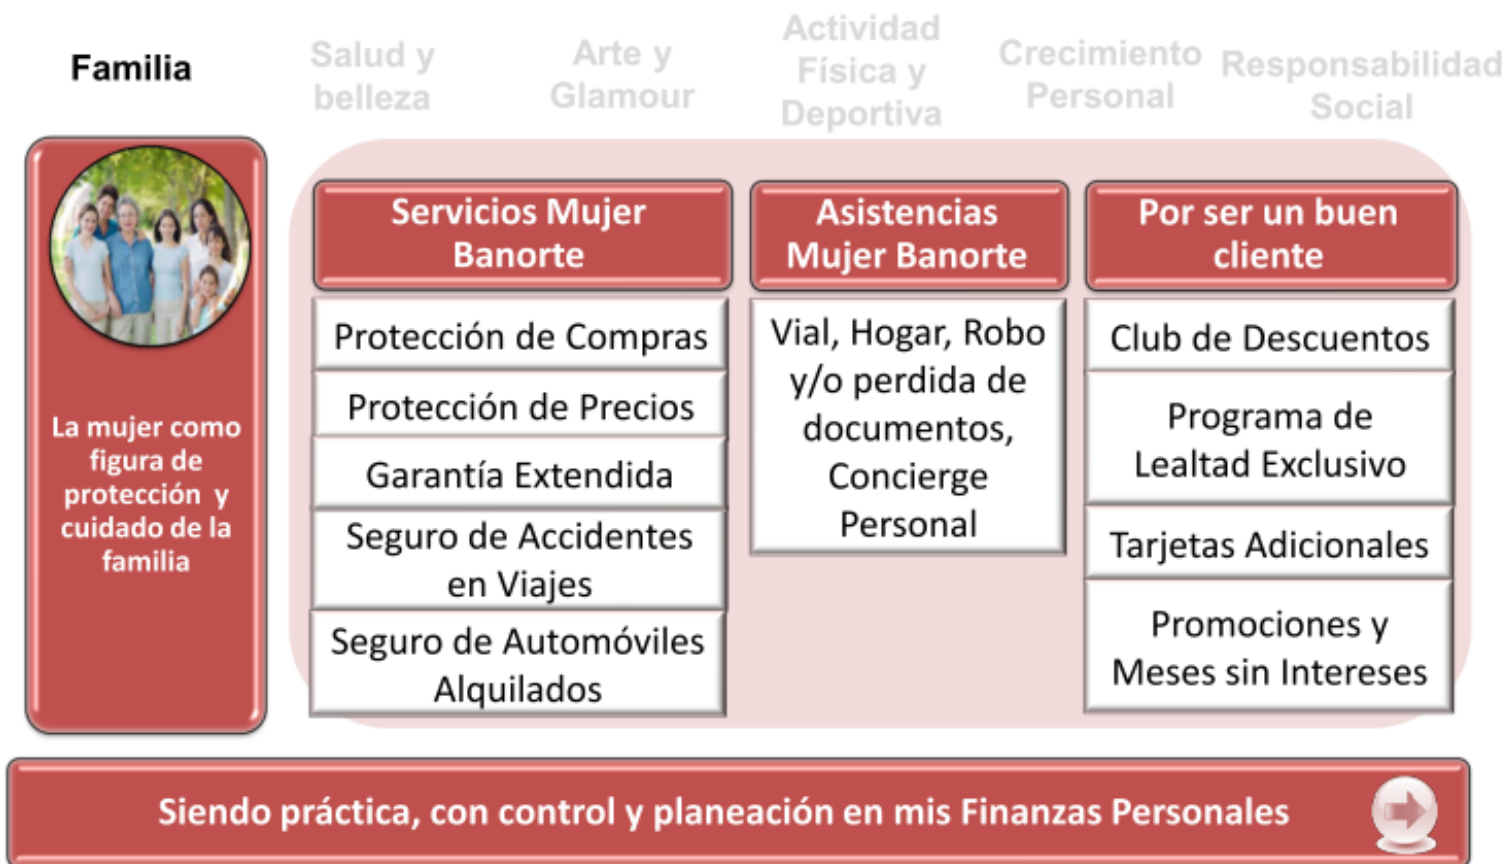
Familia

Salud y belleza

Arte y Glamour

Actividad Física y Deportiva

Crecimiento Personal

Responsabilidad Social

La mujer como figura de protección y cuidado de la familia

Servicios Mujer Banorte

Protección de Compras

Protección de Precios

Garantía Extendida

Seguro de Accidentes en Viajes

Seguro de Automóviles Alquilados

Asistencias Mujer Banorte

Vial, Hogar, Robo y/o perdida de documentos, Concierge Personal

Por ser un buen cliente

Club de Descuentos

Programa de Lealtad Exclusivo

Tarjetas Adicionales

Promociones y Meses sin Intereses

Siendo práctica, con control y planeación en mis Finanzas Personales